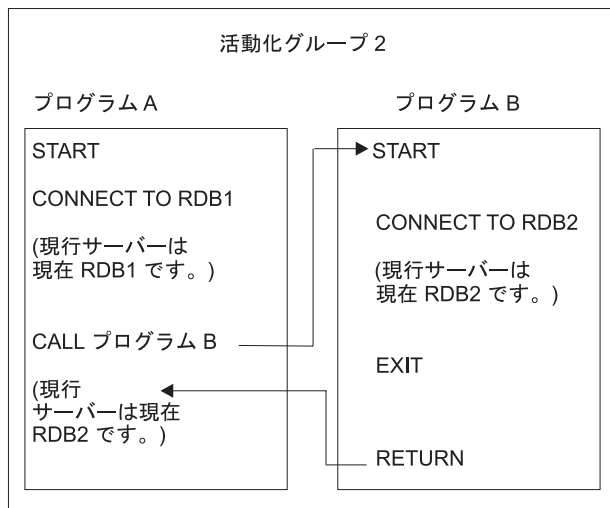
活動化グループ 2

プログラム A

START

CONNECT TO RDB1

(現行サーバーは
現在 RDB1 です。)

CALL プログラム B

(現行
サーバーは現在
RDB2 です。)

プログラム B

START

CONNECT TO RDB2

(現行サーバーは
現在 RDB2 です。)

EXIT

RETURN